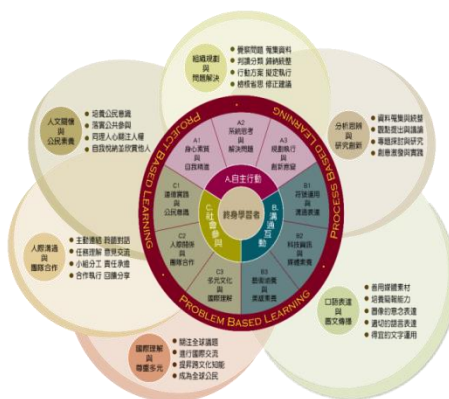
終身學習者

A自主行動
B溝通互動
C社會參與

A1 身心素質與自我精進
A2 系統思考與解決問題
A3 規劃執行與創新應變
B1 符號運用與溝通表達
B2 科技資訊與媒體素養
B3 藝術涵養與美感素養
C1 道德實踐與公民意識
C2 人際關係與團隊合作
C3 多元文化與國際理解

PROJECT BASED LEARNING
PROCESS BASED LEARNING
PROBLEM BASED LEARNING

組織規劃與問題解決
● 觀察問題 蒐集資料
● 判讀分類 歸納統整
● 行動方案 擬定執行
● 檢核省思 修正建議

分析思辨與研究創新
● 資料蒐集與統整
● 觀點提出與論證
● 專題探討與研究
● 創意展發與實踐

口語表達與書文傳播
● 善用媒體素材
● 培養鑑賞能力
● 遵重他者之表達
● 適切的語言表達
● 得宜的文字運用

國際理解與尊重多元
● 關注全球議題
● 進行國際交流
● 提昇跨文化知能
● 成為全球公民

人際溝通與團隊合作
● 主動溝通 聆聽對話
● 任務理解 意見交流
● 小組分工 責任承擔
● 合作執行 回饋分享

人文關懷與公民素養
● 培養公民意識
● 落實公共參與
● 同理人心關注人權
● 自我悅納並欣賞他人